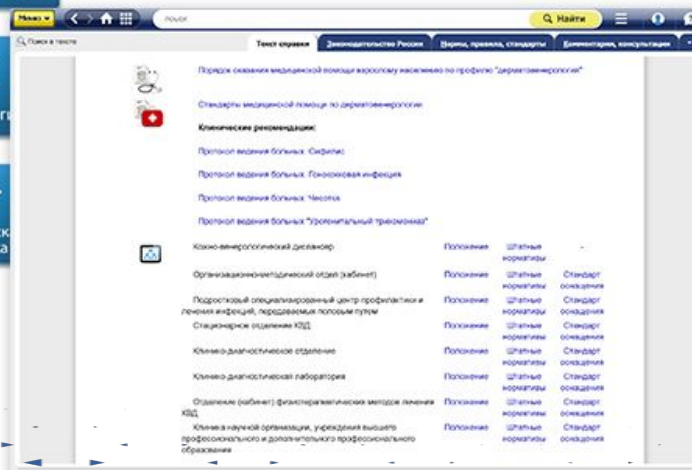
Меню ▾ поиск Найти

Поиск в тексте

Текст справки | Законодательство России | Нормы, правила, стандарты | Комментарии, консультации

Порядок оказания медицинской помощи взрослому населению по профилю "дерматовенерология"

Стандарты медицинской помощи по дерматовенерологии

Клинические рекомендации:

Протокол ведения больных. Сифилис

Протокол ведения больных. Гонококковая инфекция

Протокол ведения больных. Чесотка

Протокол ведения больных "Урогенитальный трихомониаз"

| | | | |
|---|---|---|---|
| Кожно-венерологический диспансер | Положение | Штатные нормативы | - |
| Организационно-методический отдел (кабинет) | Положение | Штатные нормативы | Стандарт оснащения |
| Подростковый специализированный центр профилактики и лечения инфекций, передаваемых половым путем | Положение | Штатные нормативы | Стандарт оснащения |
| Стационарное отделение КВД | Положение | Штатные нормативы | Стандарт оснащения |
| Клинико-диагностическое отделение | Положение | Штатные нормативы | Стандарт оснащения |
| Клинико-диагностическая лаборатория | Положение | Штатные нормативы | Стандарт оснащения |
| Отделение (кабинет) физиотерапевтических методов лечения КВД | Положение | Штатные нормативы | Стандарт оснащения |
| Клиника научной организации, учреждения высшего профессионального и дополнительного профессионального образования | Положение | Штатные нормативы | Стандарт оснащения |